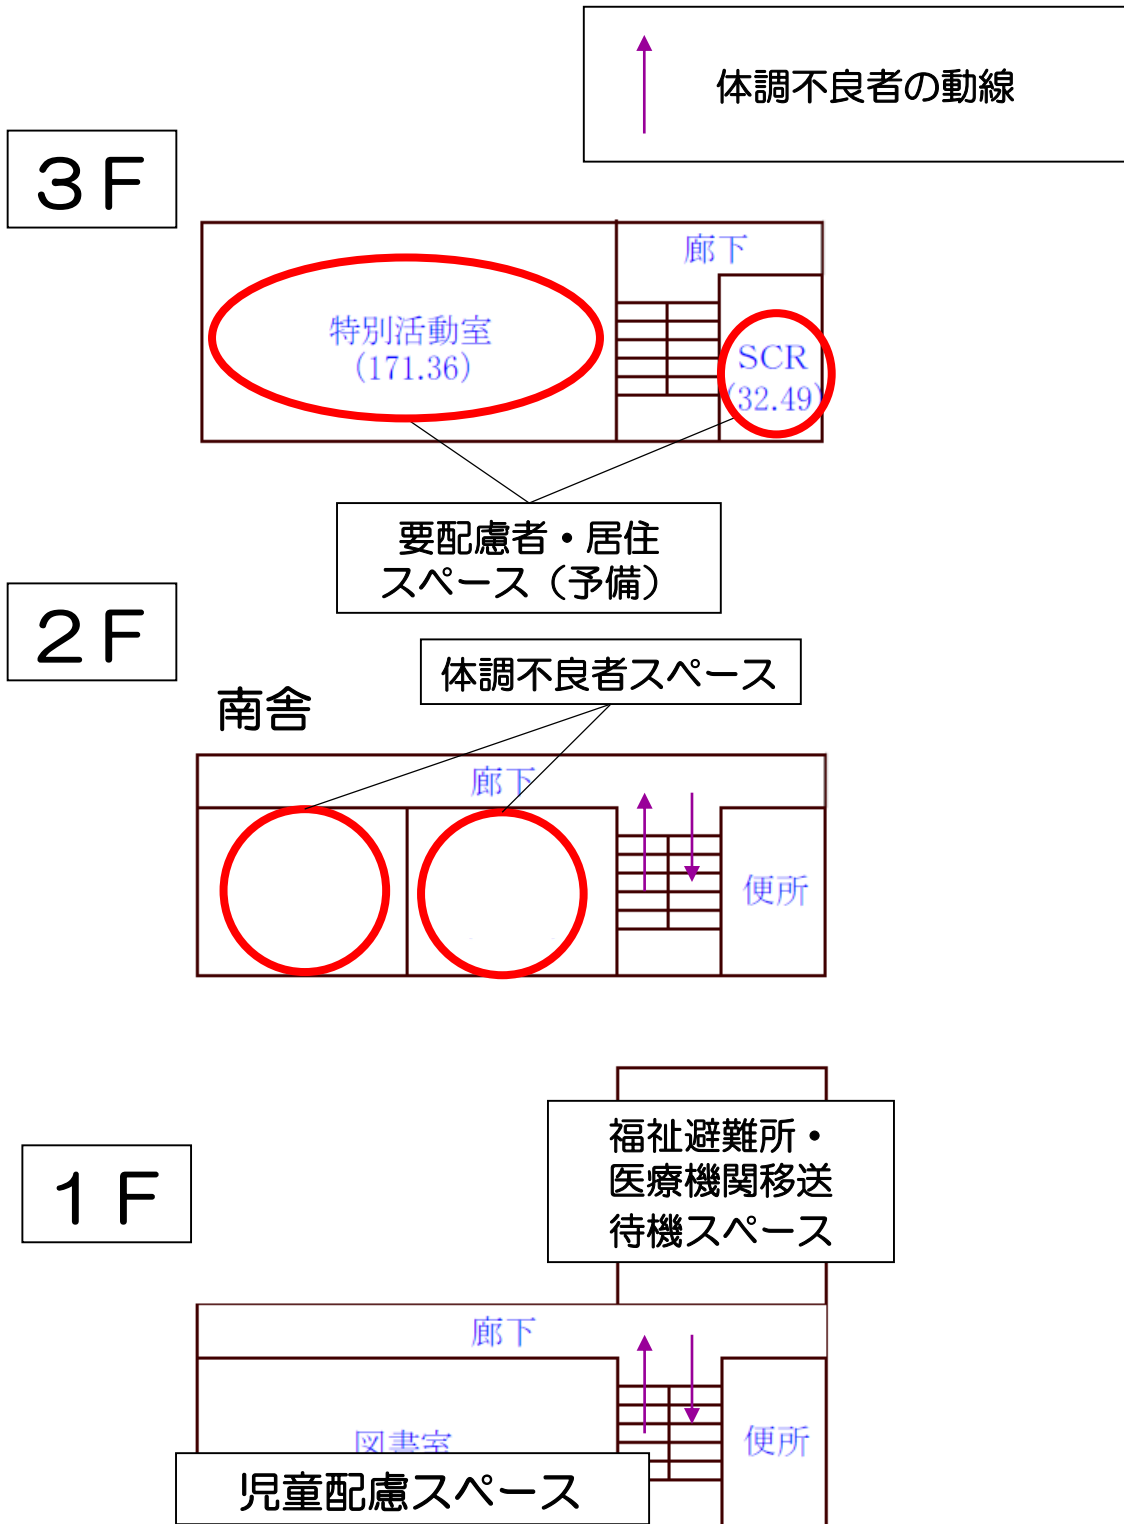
体調不良者の動線

３F

廊下

特別活動室
(171.36)

SCR
(32.49)

要配慮者・居住
スペース（予備）

２F

体調不良者スペース

南舎

廊下

便所

福祉避難所・
医療機関移送
待機スペース

１F

廊下

図書室

便所

児童配慮スペース